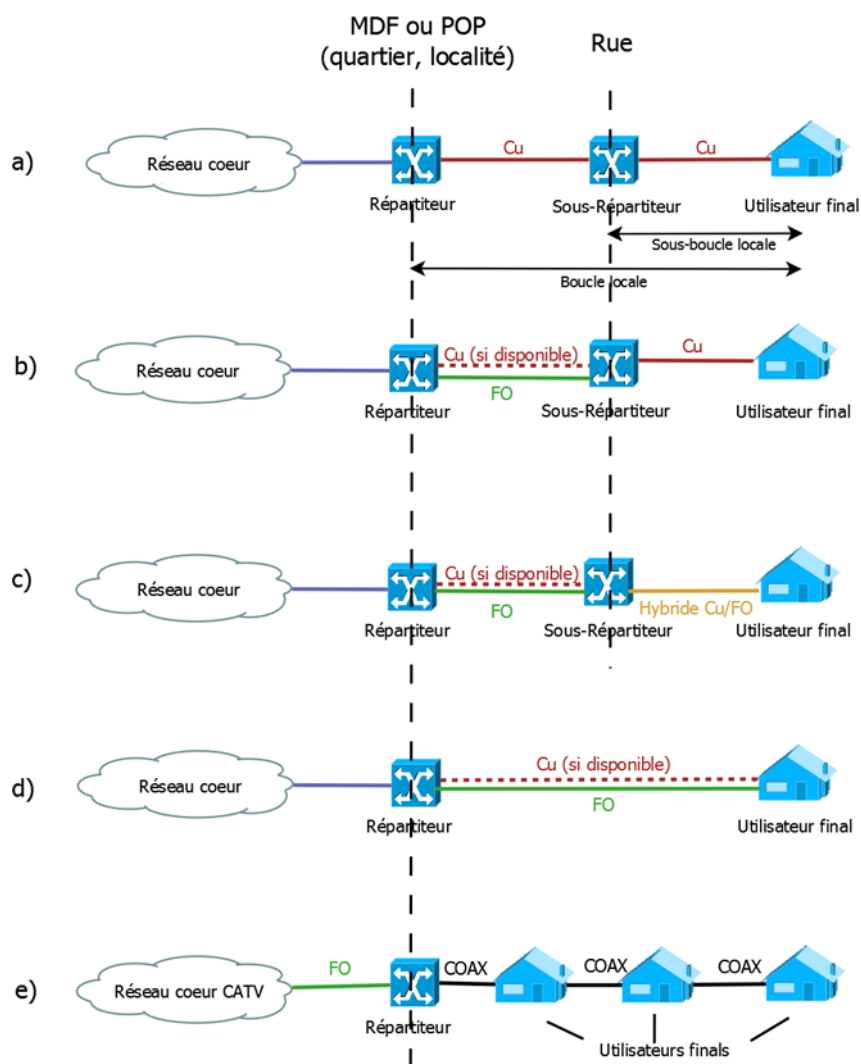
MDF ou POP
(quartier, localité)

Rue

a)

Réseau coeur

Cu

Cu

Répartiteur

Sous-Répartiteur

Utilisateur final

Sous-boucle locale

Boucle locale

b)

Réseau coeur

Cu (si disponible)

Cu

FO

Répartiteur

Sous-Répartiteur

Utilisateur final

c)

Réseau coeur

Cu (si disponible)

FO

Hybride Cu/FO

Répartiteur

Sous-Répartiteur

Utilisateur final

d)

Réseau coeur

Cu (si disponible)

FO

Répartiteur

Utilisateur final

e)

Réseau coeur CATV

FO

COAX

COAX

COAX

Répartiteur

Utilisateurs finals